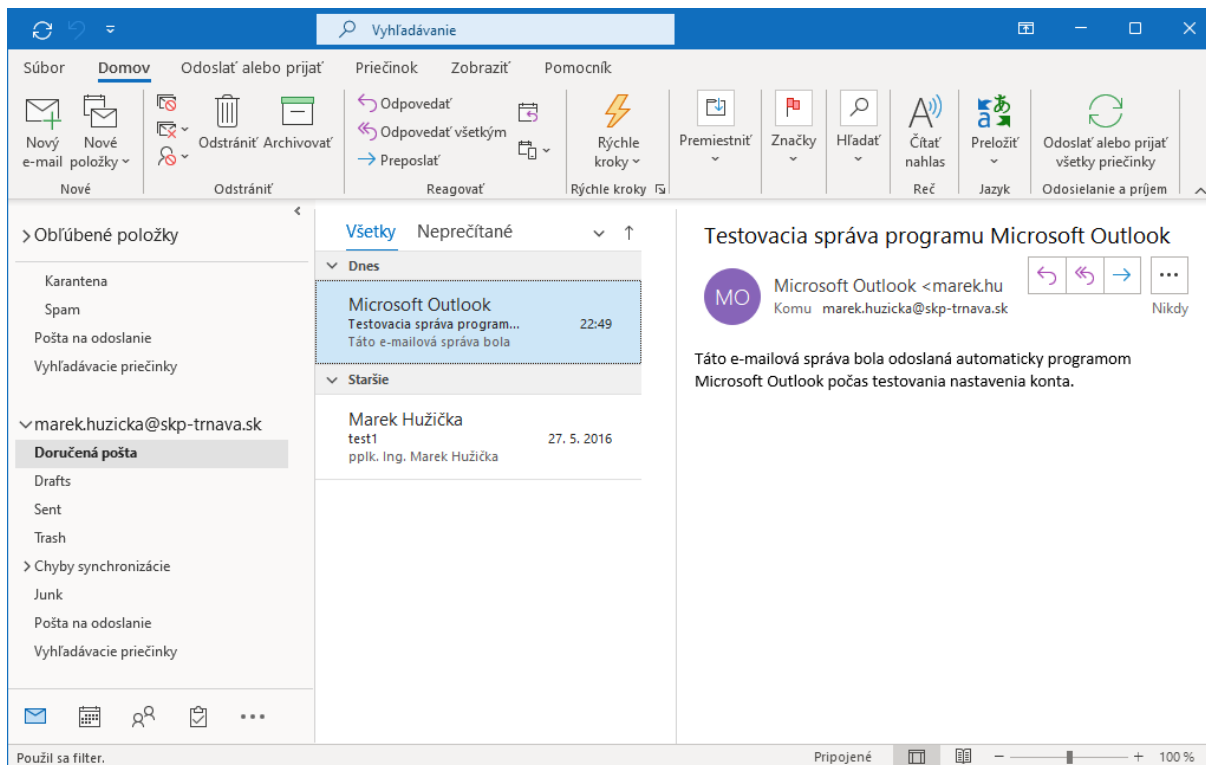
Vyhľadávanie

Súbor Domov Odoslať alebo prijať Priečinok Zobraziť Pomocník

Nový e-mail Nové položky Nové
Odstrániť Archivovať Odstrániť
Odpovedať Odpovedať všetkým Preposlať Reagovať
Rýchle kroky Rýchle kroky
Premiestniť Značky Hľadať
Čítať nahlas Reč
Preložiť Jazyk
Odoslať alebo prijať všetky priečinky Odosielanie a príjem

> Obľúbené položky
Karantena
Spam
Pošta na odoslanie
Vyhľadávacie priečinky

marek.huzicka@skp-trnava.sk
Doručená pošta
Drafts
Sent
Trash
> Chyby synchronizácie
Junk
Pošta na odoslanie
Vyhľadávacie priečinky

Všetky Neprečítané
Dnes
Microsoft Outlook
Testovacia správa program... 22:49
Táto e-mailová správa bola
Staršie
Marek Hužička
test1 27. 5. 2016
pplk. Ing. Marek Hužička

Testovacia správa programu Microsoft Outlook
MO Microsoft Outlook <marek.hu
Komu marek.huzicka@skp-trnava.sk
Nikdy

Táto e-mailová správa bola odoslaná automaticky programom Microsoft Outlook počas testovania nastavenia konta.

Použil sa filter. Pripojené 100 %